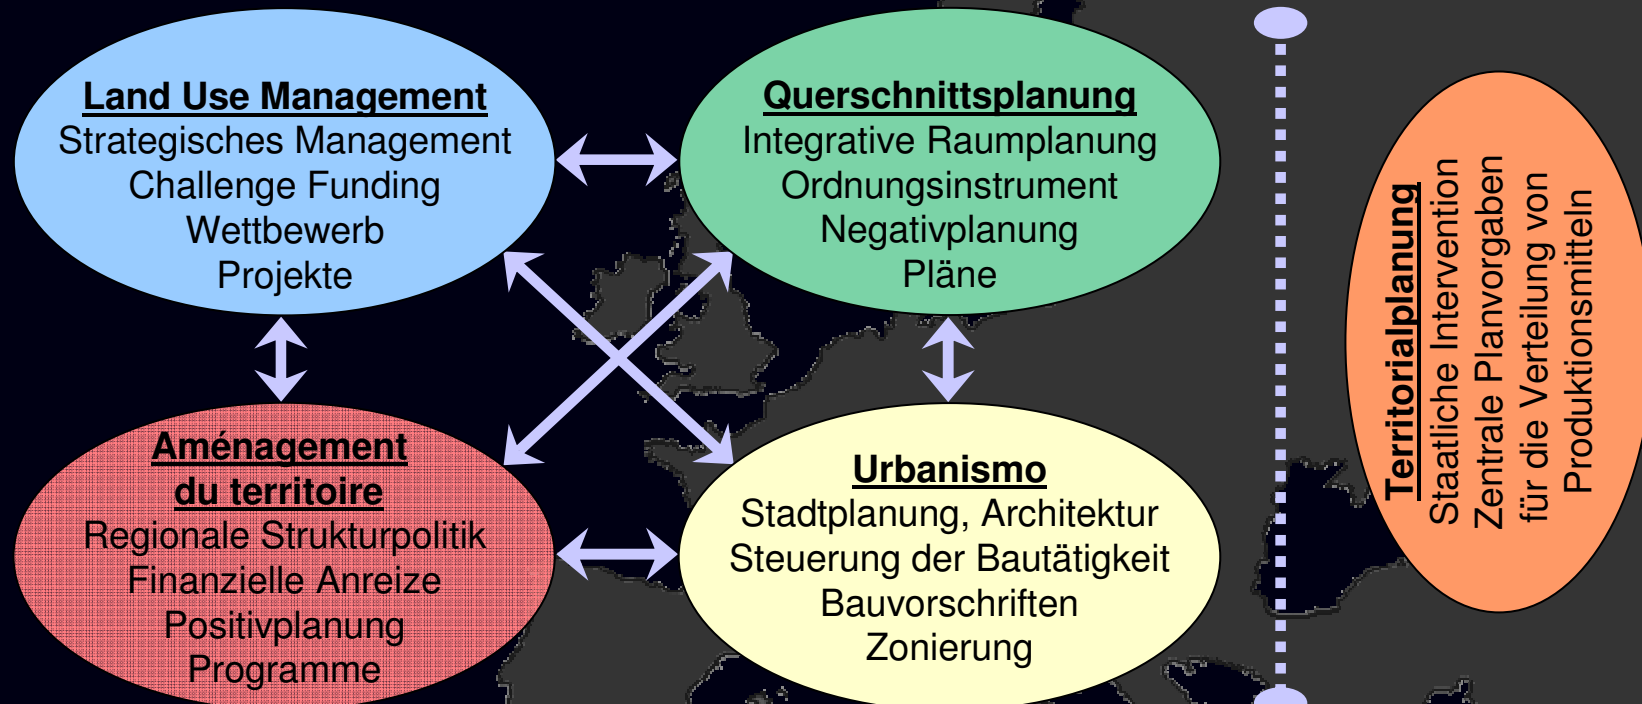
Land Use Management
Strategisches Management
Challenge Funding
Wettbewerb
Projekte

Querschnittsplanung
Integrative Raumplanung
Ordnungsinstrument
Negativplanung
Pläne

Aménagement du territoire
Regionale Strukturpolitik
Finanzielle Anreize
Positivplanung
Programme

Urbanismo
Stadtplanung, Architektur
Steuerung der Bautätigkeit
Bauvorschriften
Zonierung

Territorialplanung
Staatliche Intervention
Zentrale Planvorgaben
für die Verteilung von
Produktionsmitteln